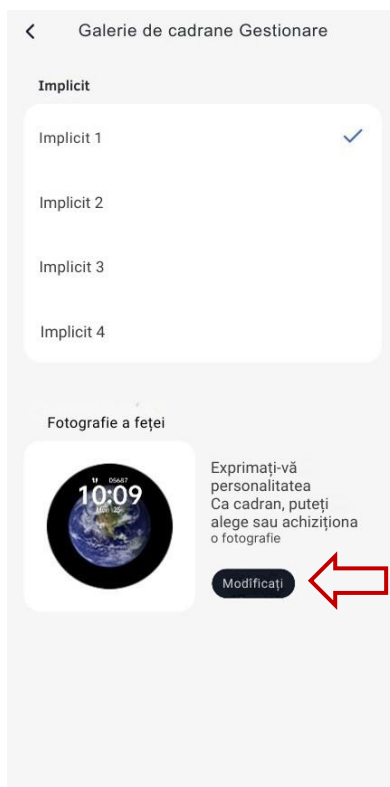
<

Galerie de cadrane Gestionare

Implicit

Implicit 1

Implicit 2

Implicit 3

Implicit 4

Fotografie a feței

05687
10:09

Exprimați-vă personalitatea
Ca cadran, puteți alege sau achiziționa
o fotografie

Modificați